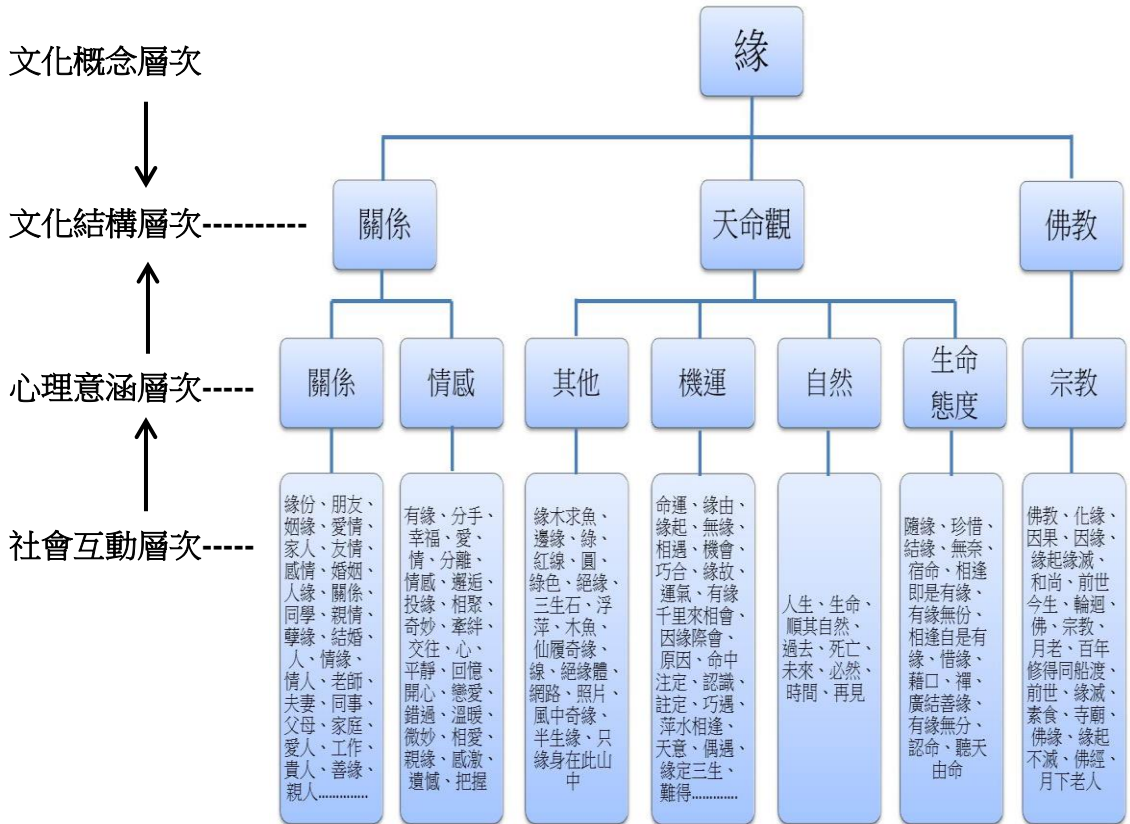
文化概念層次

文化結構層次----------

心理意涵層次-----

社會互動層次-----

緣

關係

天命觀

佛教

關係

情感

其他

機運

自然

生命態度

宗教

緣份、朋友、姻緣、愛情、家人、友情、感情、婚姻、人緣、關係、同學、親情、孽緣、結婚、人、情緣、情人、老師、夫妻、同事、父母、家庭、愛人、工作、貴人、善緣、親人…………

有緣、分手、幸福、愛、情、分離、情感、邂逅、投緣、相聚、奇妙、牽絆、交往、心、平靜、回憶、開心、戀愛、錯過、溫暖、微妙、相愛、親緣、感激、遺憾、把握

緣木求魚、邊緣、緣、紅線、圓、緣色、絕緣、三生石、浮萍、木魚、仙履奇緣、線、絕緣體、網路、照片、風中奇緣、半生緣、只緣身在此山中

命運、緣由、緣起、無緣、相遇、機會、巧合、緣故、運氣、有緣千里來相會、因緣際會、原因、命中注定、認識、註定、巧遇、萍水相逢、天意、偶遇、緣定三生、難得…………

人生、生命、順其自然、過去、死亡、未來、必然、時間、再見

隨緣、珍惜、結緣、無奈、宿命、相逢即是有緣、有緣無份、相逢自是有緣、惜緣、藉口、禪、廣結善緣、有緣無分、認命、聽天由命

佛教、化緣、因果、因緣、緣起緣滅、和尚、前世今生、輪迴、佛、宗教、月老、百年修得同船渡、前世、緣滅、素食、寺廟、佛緣、緣起不滅、佛經、月下老人